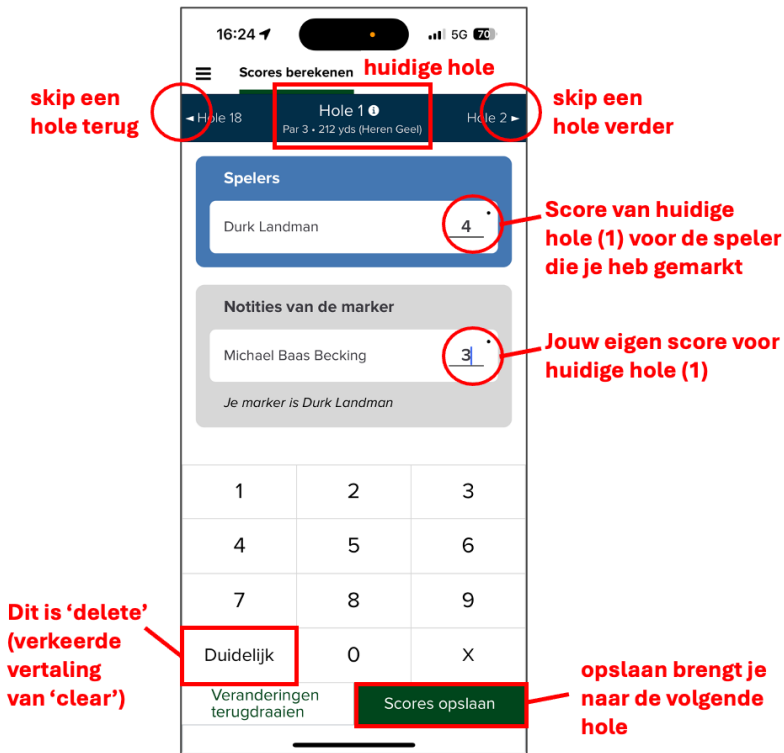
16:24 5G 70

Scores berekenen

huidige hole

skip een hole terug

◄ Hole 18

Hole 1
Par 3 • 212 yds (Heren Geel)

Hole 2 ►

skip een hole verder

Spelers

Durk Landman 4

Score van huidige hole (1) voor de speler die je heb gemarkt

Notities van de marker

Michael Baas Becking 3

Jouw eigen score voor huidige hole (1)

Je marker is Durk Landman

| 1 | 2 | 3 |
|---|---|---|
| 4 | 5 | 6 |
| 7 | 8 | 9 |
| Duidelijk | 0 | X |

Dit is 'delete' (verkeerde vertaling van 'clear')

Veranderingen terugdraaien

Scores opslaan

opslaan brengt je naar de volgende hole